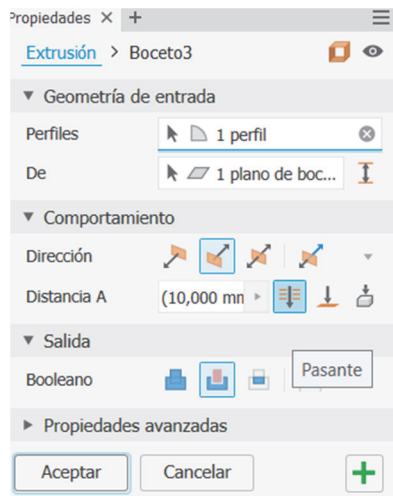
Propiedades × +

Extrusión > Boceto3

▼ Geometría de entrada

Perfiles 1 perfil

De 1 plano de boc...

▼ Comportamiento

Dirección

Distancia A (10,000 mn

▼ Salida

Booleano

Pasante

► Propiedades avanzadas

Aceptar Cancelar +